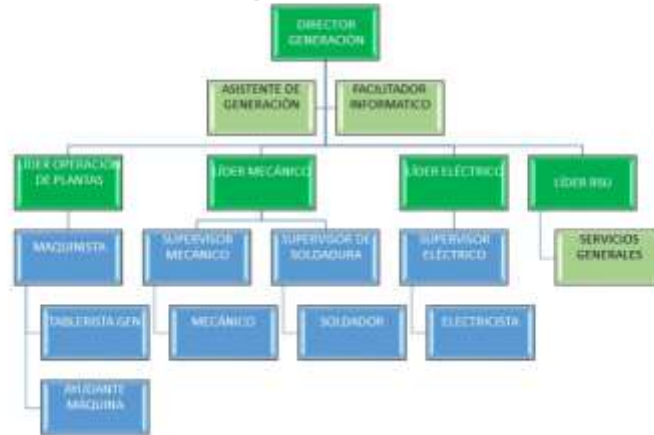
DIRECTOR GENERACIÓN

ASISTENTE DE GENERACIÓN

FACILITADOR INFORMATICO

LÍDER OPERACIÓN DE PLANTAS

LÍDER MECÁNICO

LÍDER ELÉCTRICO

LÍDER RSU

MAQUINISTA

SUPERVISOR MECANICO

SUPERVISOR DE SOLDADURA

SUPERVISOR ELÉCTRICO

SERVICIOS GENERALES

TABLERISTA GEN

MECÁNICO

SOLDADOR

ELECTRICISTA

AYUDANTE MÁQUINA